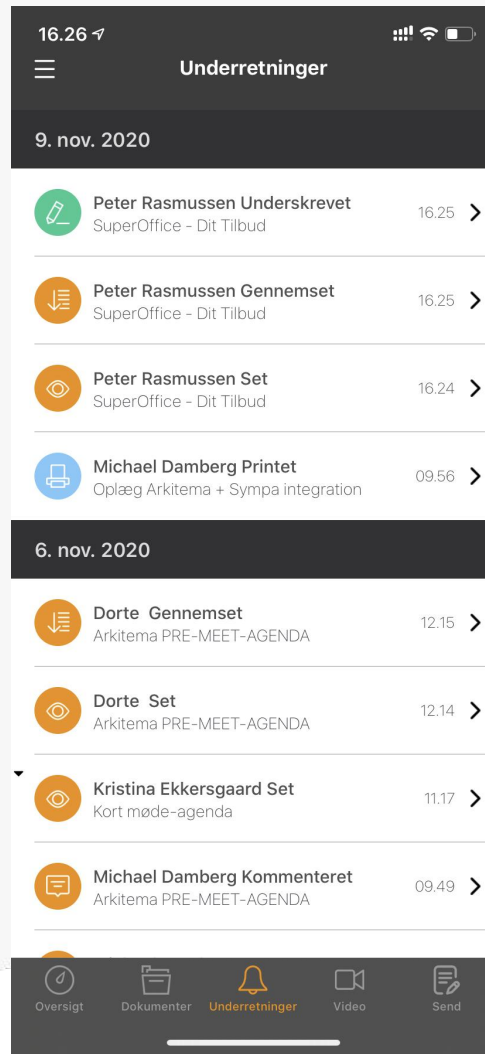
16.26

Underretninger

9. nov. 2020

Peter Rasmussen Underskrevet
SuperOffice - Dit Tilbud
16.25

Peter Rasmussen Gennemset
SuperOffice - Dit Tilbud
16.25

Peter Rasmussen Set
SuperOffice - Dit Tilbud
16.24

Michael Damberg Printet
Oplæg Arkitema + Sympa integration
09.56

6. nov. 2020

Dorte  Gennemset
Arkitema PRE-MEET-AGENDA
12.15

Dorte  Set
Arkitema PRE-MEET-AGENDA
12.14

Kristina Ekkersgaard Set
Kort møde-agenda
11.17

Michael Damberg Kommenteret
Arkitema PRE-MEET-AGENDA
09.49

Oversigt
Dokumenter
Underretninger
Video
Send